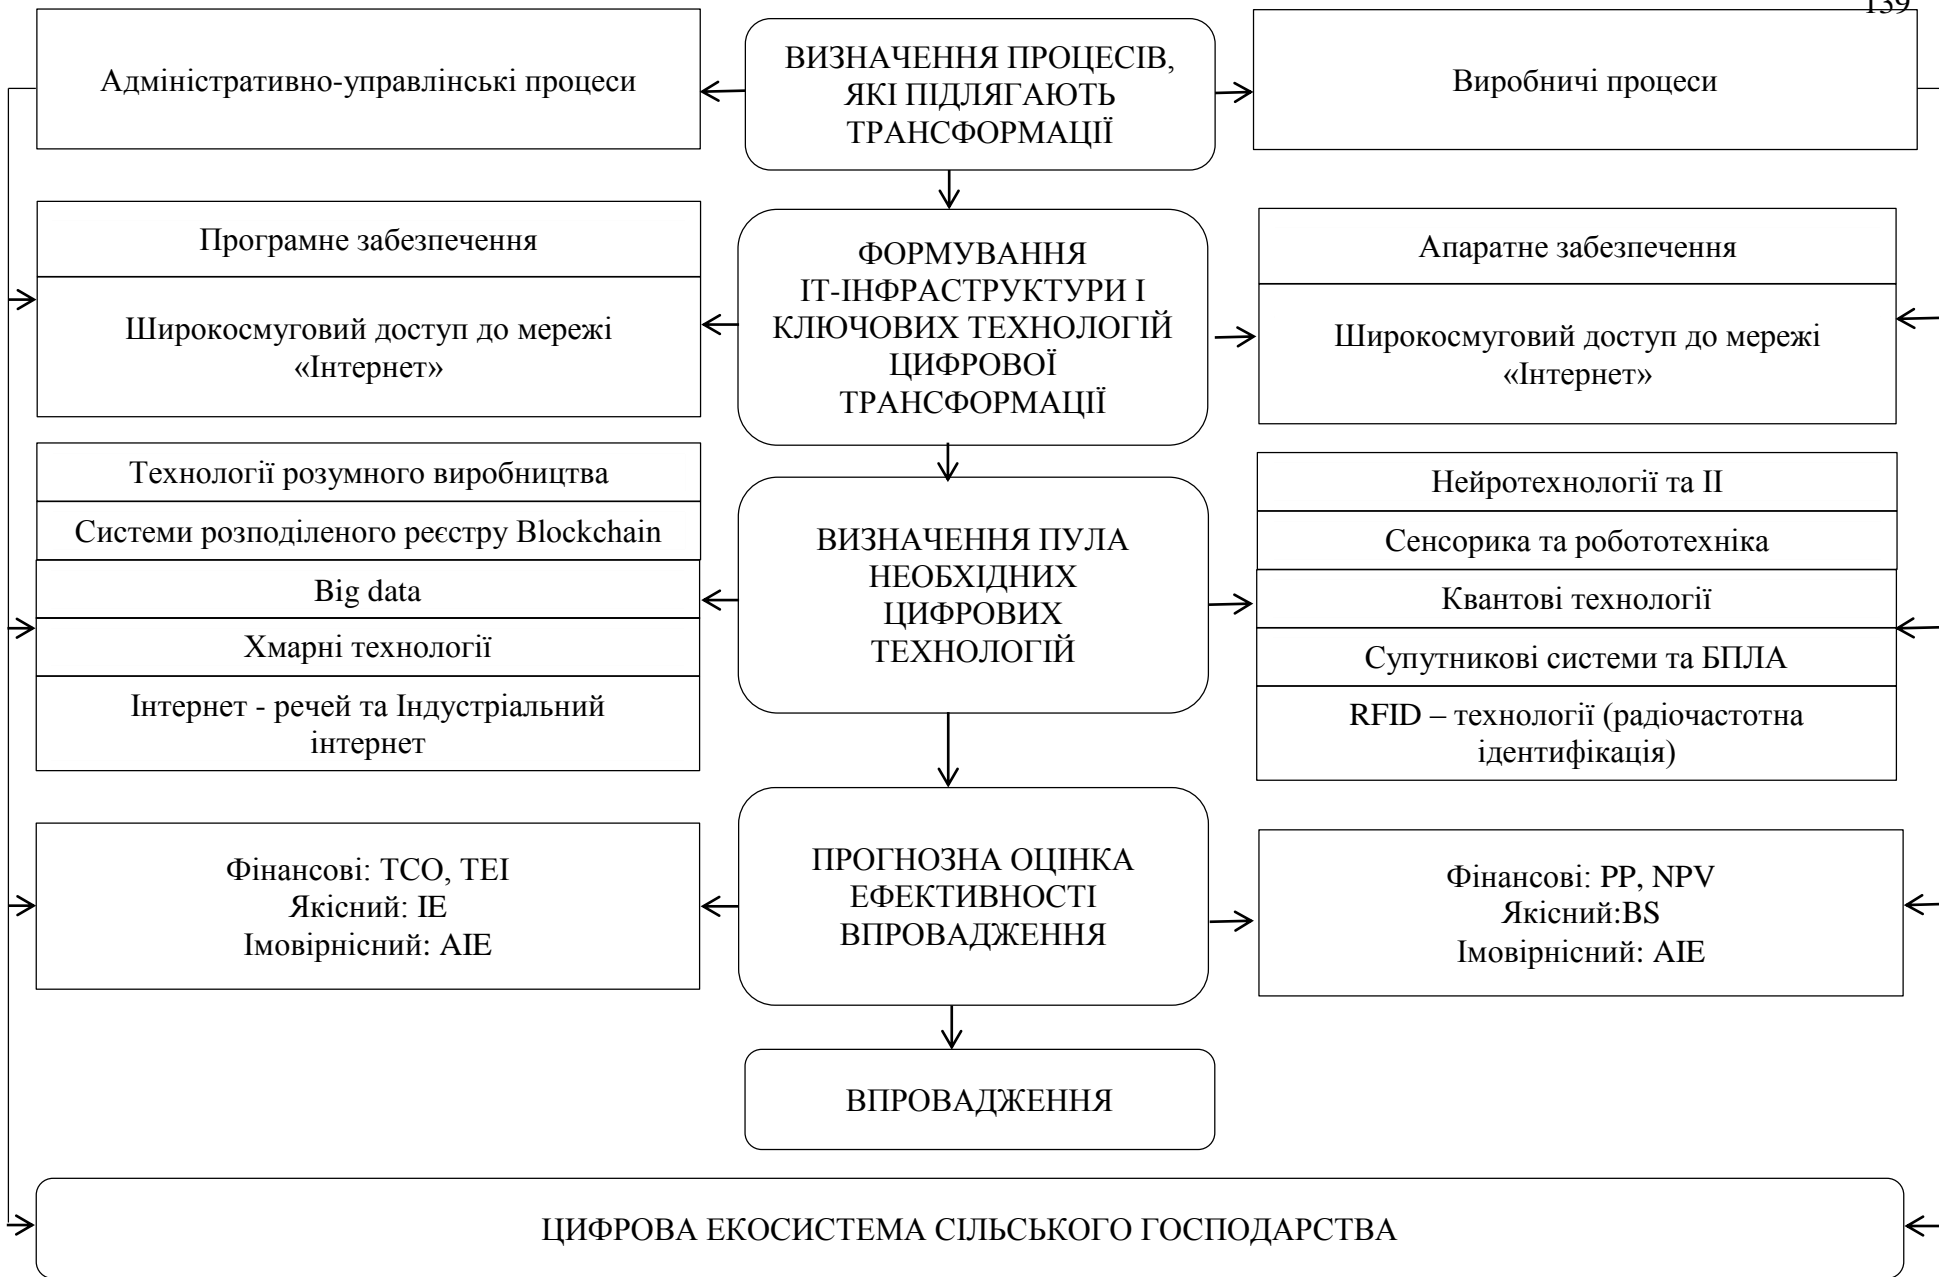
139

Адміністративно-управлінські процеси

ВИЗНАЧЕННЯ ПРОЦЕСІВ, ЯКІ ПІДЛЯГАЮТЬ ТРАНСФОРМАЦІЇ

Виробничі процеси

Програмне забезпечення

Широкосмуговий доступ до мережі «Інтернет»

ФОРМУВАННЯ ІТ-ІНФРАСТРУКТУРИ І КЛЮЧОВИХ ТЕХНОЛОГІЙ ЦИФРОВОЇ ТРАНСФОРМАЦІЇ

Апаратне забезпечення

Широкосмуговий доступ до мережі «Інтернет»

Технології розумного виробництва

Системи розподіленого реєстру Blockchain

Big data

Хмарні технології

Інтернет - речей та Індустріальний інтернет

ВИЗНАЧЕННЯ ПУЛА НЕОБХІДНИХ ЦИФРОВИХ ТЕХНОЛОГІЙ

Нейротехнології та ІІ

Сенсорика та робототехніка

Квантові технології

Супутникові системи та БПЛА

RFID – технології (радіочастотна ідентифікація)

Фінансові: TCO, TEI
Якісний: IE
Імовірнісний: AIE

ПРОГНОЗНА ОЦІНКА ЕФЕКТИВНОСТІ ВПРОВАДЖЕННЯ

Фінансові: PP, NPV
Якісний:BS
Імовірнісний: AIE

ВПРОВАДЖЕННЯ

ЦИФРОВА ЕКОСИСТЕМА СІЛЬСЬКОГО ГОСПОДАРСТВА